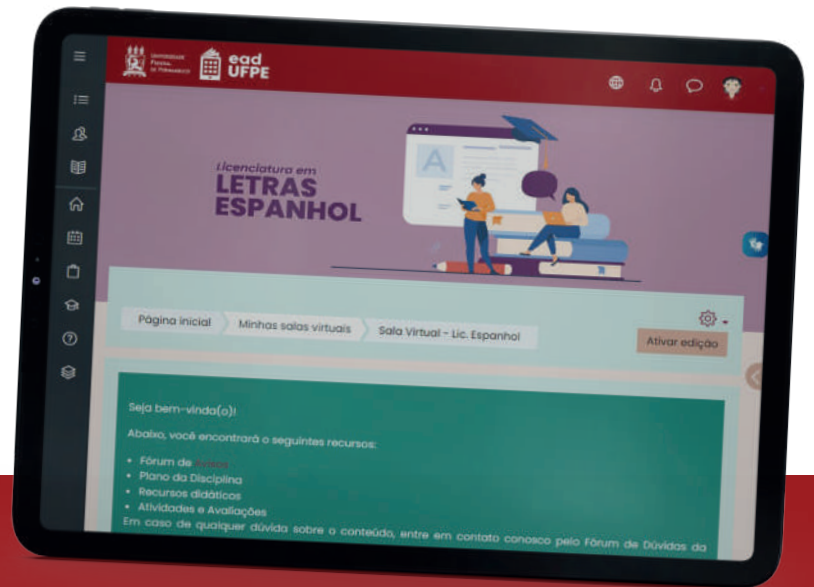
UNIVERSIDADE FEDERAL DE PERNAMBUCO

ead UFPE

Licenciatura em
LETRAS
ESPANHOL

A

Página inicial | Minhas salas virtuais | Sala Virtual - Lic. Espanhol

Ativar edição

Seja bem-vinda(o)!

Abaixo, você encontrará o seguintes recursos:

- Fórum de Avisos
- Plano da Disciplina
- Recursos didáticos
- Atividades e Avaliações

Em caso de qualquer dúvida sobre o conteúdo, entre em contato conosco pelo Fórum de Dúvidas da